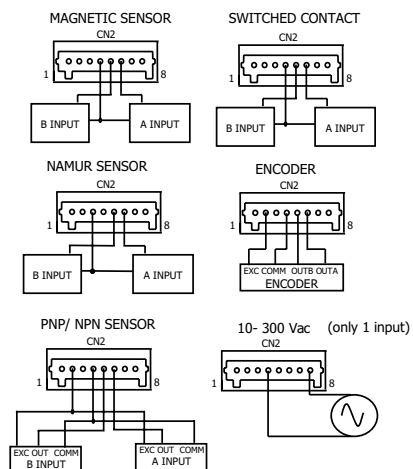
MAGNETIC SENSOR
CN2
1
8
B INPUT
A INPUT

SWITCHED CONTACT
CN2
1
8
B INPUT
A INPUT

NAMUR SENSOR
CN2
1
8
B INPUT
A INPUT

ENCODER
CN2
1
8
EXC COMM OUTB OUTA
ENCODER

PNP/ NPN SENSOR
CN2
1
8
EXC OUT COMM
B INPUT
EXC OUT COMM
A INPUT

10- 300 Vac (only 1 input)
CN2
1
8